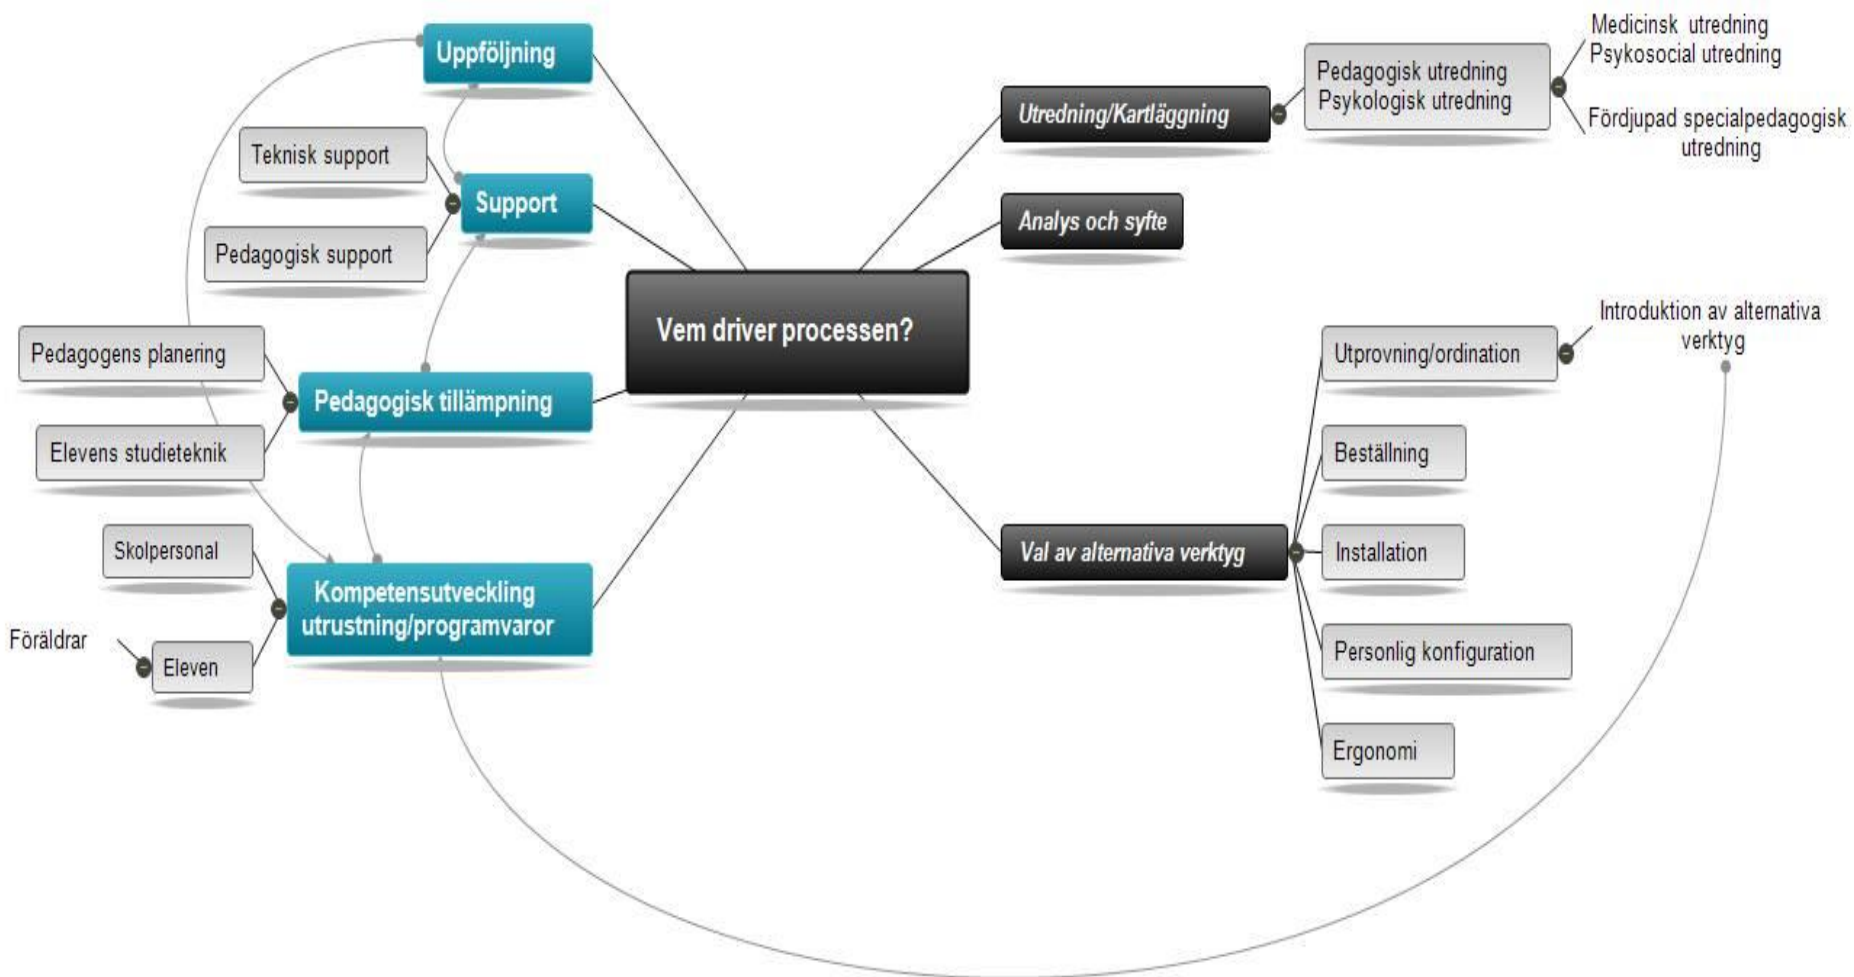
Vem driver processen?

Utredning/Kartläggning

Pedagogisk utredning
Psykologisk utredning

Medicinsk utredning
Psykosocial utredning

Fördjupad specialpedagogisk utredning

Analys och syfte

Val av alternativa verktyg

Utprovning/ordination

Introduktion av alternativa verktyg

Beställning

Installation

Personlig konfiguration

Ergonomi

Uppföljning

Support

Teknisk support

Pedagogisk support

Pedagogisk tillämpning

Pedagogens planering

Elevens studieteknik

Kompetensutveckling utrustning/programvaror

Skolpersonal

Eleven

Föräldrar